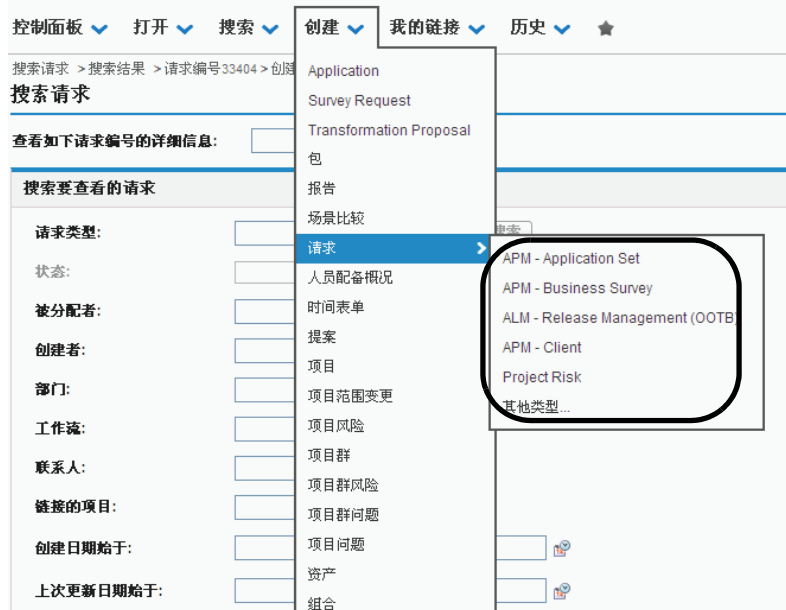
控制面板 打开 搜索 创建 我的链接 历史

搜索请求 > 搜索结果 > 请求编号33404 > 创建

搜索请求

查看如下请求编号的详细信息:

搜索要查看的请求

请求类型:

状态:

被分配者:

创建者:

部门:

工作流:

联系人:

链接的项目:

创建日期始于:

上次更新日期始于:

Application
Survey Request
Transformation Proposal
包
报告
场景比较
请求
人员配备概况
时间表单
提案
项目
项目范围变更
项目风险
项目群
项目群风险
项目群问题
项目问题
资产
组合

APM - Application Set
APM - Business Survey
ALM - Release Management (OOTB)
APM - Client
Project Risk
其他类型...